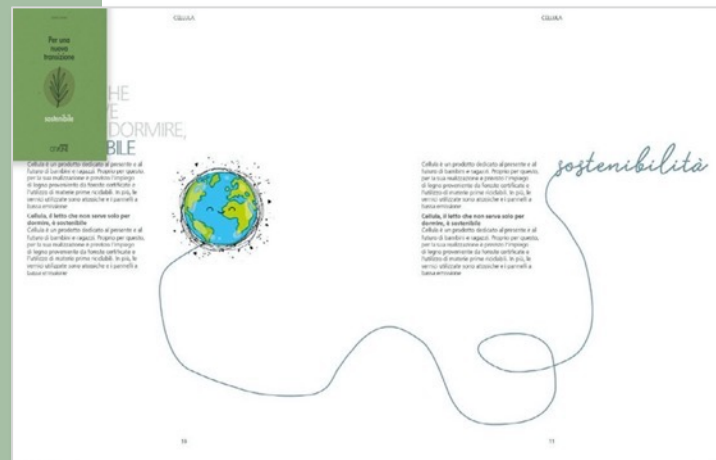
Per una nuova transizione

sostenibile

CELLULA

HE
E
DORMIRE,
BILE

Cellula è un prodotto dedicato al presente e al futuro di bambini e ragazzi. Proprio per questo, per la sua realizzazione è previsto l'impiego di legno proveniente da foreste certificate e l'utilizzo di materie prime riciclabili. In più, le vernici utilizzate sono atossiche e i pannelli a bassa emissione.

Cellula, il letto che non serve solo per dormire, è sostenibile

Cellula è un prodotto dedicato al presente e al futuro di bambini e ragazzi. Proprio per questo, per la sua realizzazione è previsto l'impiego di legno proveniente da foreste certificate e l'utilizzo di materie prime riciclabili. In più, le vernici utilizzate sono atossiche e i pannelli a bassa emissione.

10

CELLULA

sostenibilità

Cellula è un prodotto dedicato al presente e al futuro di bambini e ragazzi. Proprio per questo, per la sua realizzazione è previsto l'impiego di legno proveniente da foreste certificate e l'utilizzo di materie prime riciclabili. In più, le vernici utilizzate sono atossiche e i pannelli a bassa emissione.

Cellula, il letto che non serve solo per dormire, è sostenibile

Cellula è un prodotto dedicato al presente e al futuro di bambini e ragazzi. Proprio per questo, per la sua realizzazione è previsto l'impiego di legno proveniente da foreste certificate e l'utilizzo di materie prime riciclabili. In più, le vernici utilizzate sono atossiche e i pannelli a bassa emissione.

11